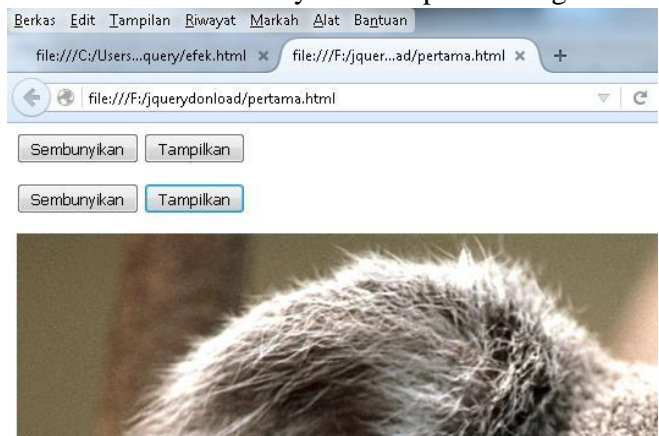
Berkas Edit Tampilan Riwayat Markah Alat Bantuan

file:///C:/Users...query/efek.html ×

file:///F:/jquer...ad/pertama.html ×

+

file:///F:/jquerydonload/pertama.html

Sembunyikan Tampilkan

Sembunyikan Tampilkan